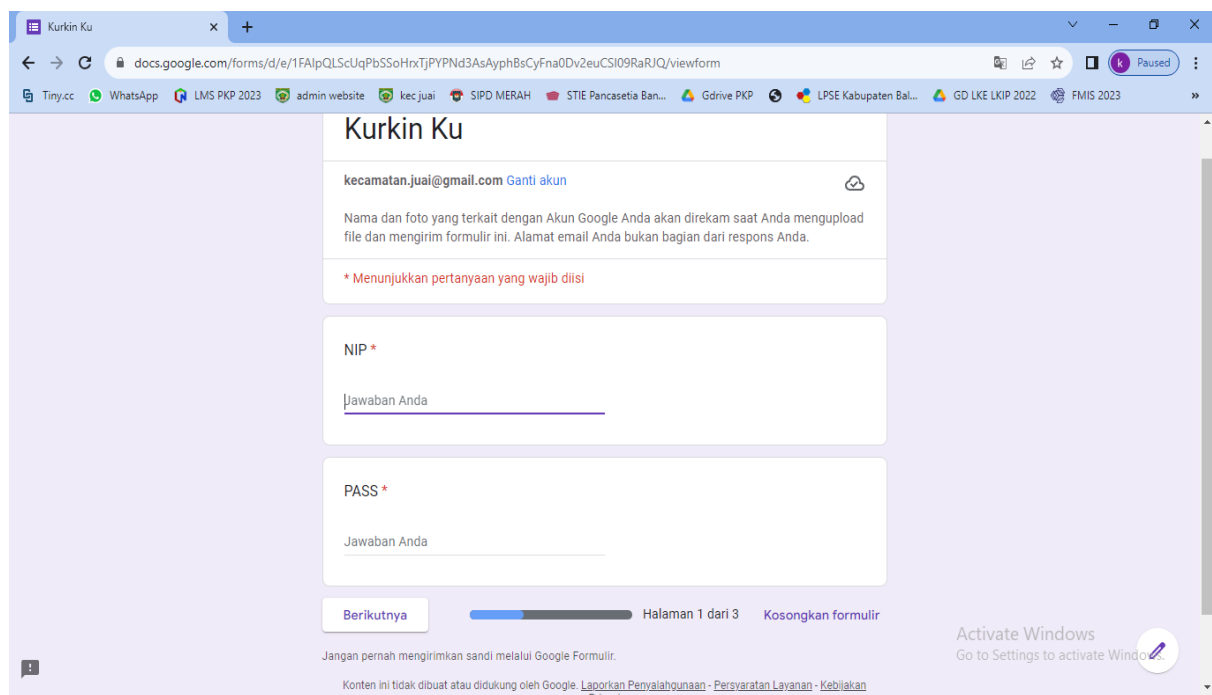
Kurkin Ku

docs.google.com/forms/d/e/1FAIpQLScUqPbSSoHrxTjPYPNd3AsAyphBsCyFna0Dv2euCSI09RaRJQ/viewform

Paused

Tiny.cc WhatsApp LMS PKP 2023 admin website kec juai SIPD MERAH STIE Pancasetia Ban... Gdrive PKP LPSE Kabupaten Bal... GD LKE LKIP 2022 FMIS 2023

Kurkin Ku

kecamatan.juai@gmail.com Ganti akun

Nama dan foto yang terkait dengan Akun Google Anda akan direkam saat Anda mengupload file dan mengirim formulir ini. Alamat email Anda bukan bagian dari respons Anda.

* Menunjukkan pertanyaan yang wajib diisi

NIP *

Jawaban Anda

PASS *

Jawaban Anda

Berikutnya

Halaman 1 dari 3

Kosongkan formulir

Activate Windows
Go to Settings to activate Windows.

Jangan pernah mengirimkan sandi melalui Google Formulir.

Konten ini tidak dibuat atau didukung oleh Google. Laporkan Penyalahgunaan - Persyaratan Layanan - Kebijakan